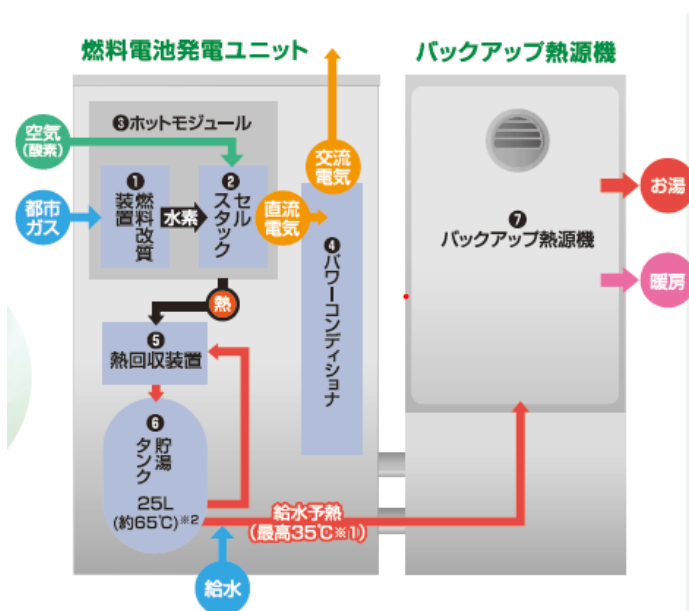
燃料電池発電ユニット

バックアップ熱源機

❸ホットモジュール

空気
(酸素)

都市
ガス

❶
燃料改質装置

水素

❷
セルスタック

交流
電気

直流
電気

❹
パワーコンディショナ

熱

❺
熱回収装置

❻
貯湯タンク
25L
(約65℃)※2

給水

給水予熱
(最高35℃※1)

❼
バックアップ熱源機

お湯

暖房